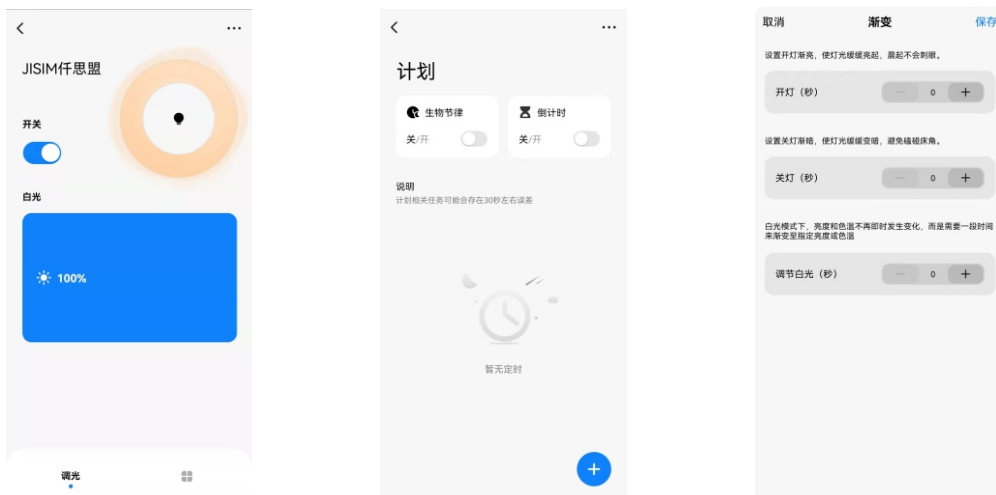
JISIM仟思盟

开关

白光

100%

调光

计划

生物节律
关/开

倒计时
关/开

说明
计划相关任务可能会存在30秒左右误差

暂无定时

+

取消 渐变 保存

设置开灯渐亮，使灯光缓缓亮起，晨起不会刺眼。

开灯（秒） — 0 +

设置关灯渐暗，使灯光缓缓变暗，避免磕碰床角。

关灯（秒） — 0 +

白光模式下，亮度和色温不再即时发生变化，而是需要一段时间来渐变至指定亮度或色温

调节白光（秒） — 0 +